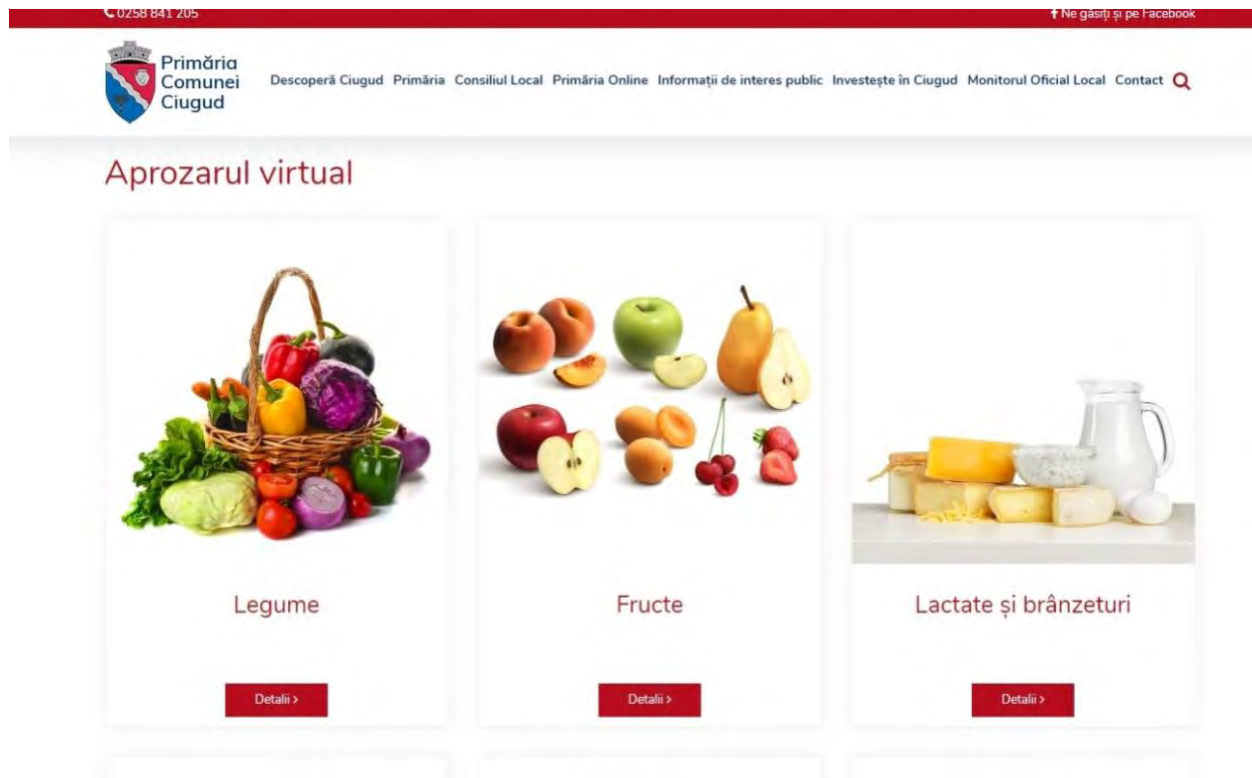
0258 841 205

Ne găsiți și pe Facebook

Primăria Comunei Ciugud

Descoperă Ciugud Primăria Consiliul Local Primăria Online Informații de interes public Investește în Ciugud Monitorul Oficial Local Contact

Aprozarul virtual

Legume

Detalii >

Fructe

Detalii >

Lactate și brânzeturi

Detalii >